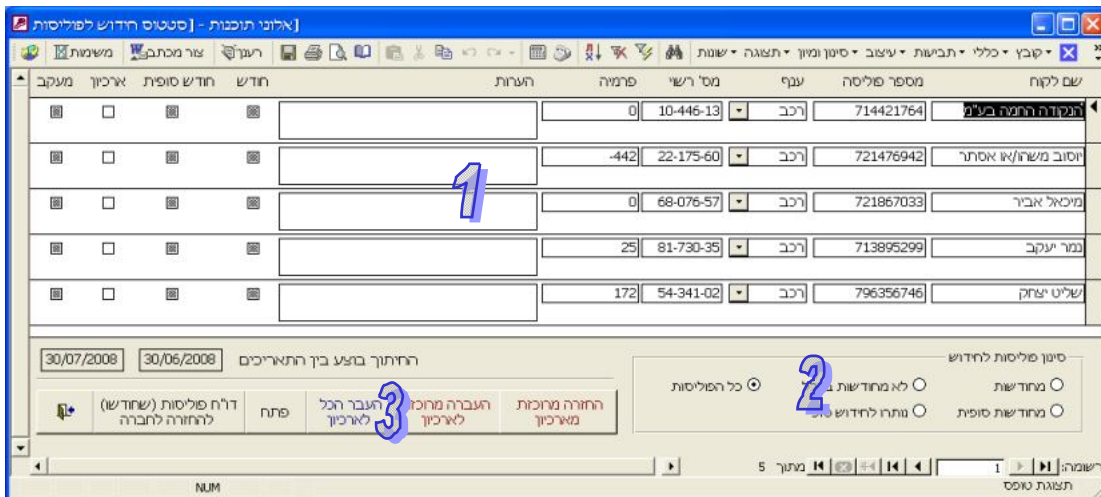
[אלוני תוכנות - [סטטוס חידוש לפוליסות

קובץ • כללי • תבניות • עיצוב • סינון ומיון • תצוגה • שונות | רענון | צור מכתב | משימות

| שם לקוח | מספר פוליסה | ענף | מס' רישוי | פרמיה | הערות | חודש | חודש סופית | ארכיון | מעקב |
|---|---|---|---|---|---|---|---|---|---|
| הנקודה החמה בע"מ | 714421764 | רכב | 10-446-13 | 0 | | | | | |
| יוסוב משהו/או אסתר | 721476942 | רכב | 22-175-60 | -442 | | | | | |
| מיכאל אביר | 721867033 | רכב | 68-076-57 | 0 | | | | | |
| נמר יעקב | 713895299 | רכב | 81-730-35 | 25 | | | | | |
| שליט יצחק | 796356746 | רכב | 54-341-02 | 172 | | | | | |

1

סינון פוליסות לחידוש
מחודשות
מחודשות סופית
לא מחודשות ב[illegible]
נותרו לחידוש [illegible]
כל הפוליסות

2

החיתוך בוצע בין התאריכים 30/06/2008 30/07/2008

החזרה מרוכזת מארכיון
העברה מרוכזת לארכיון
העבר הכל לארכיון
3
פתח
דו"ח פוליסות (שחודשו) להחזרה לחברה

רשומה: 1 מתוך 5

תצוגת טופס
NUM